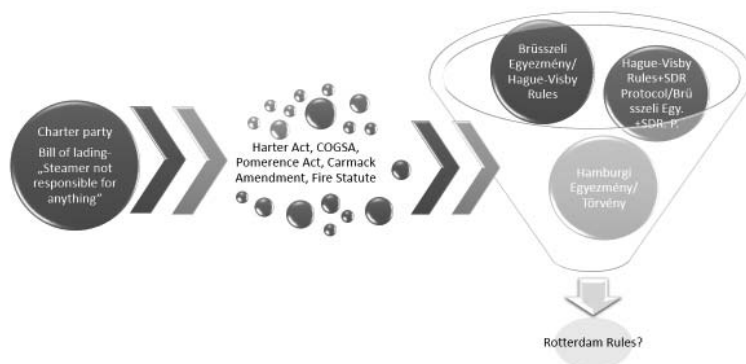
Charter party

Bill of lading- „Steamer not responsible for anything"

Harter Act, COGSA, Pomerence Act, Carmack Amendment, Fire Statute

Brüsszeli Egyezmény/ Hague-Visby Rules

Hague-Visby Rules+SDR Protocol/Brüsszeli Egy. +SDR- P.

Hamburgi Egyezmény/ Törvény

Rotterdam Rules?